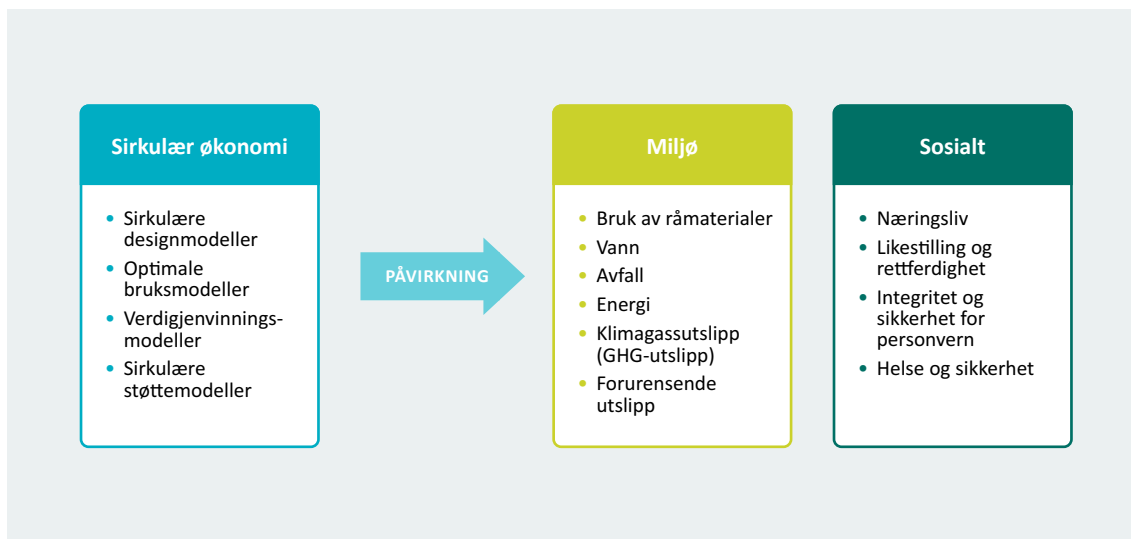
Sirkulær økonomi

- Sirkulære designmodeller
- Optimale bruksmodeller
- Verdigjenvinningsmodeller
- Sirkulære støttemodeller

PÅVIRKNING

Miljø

- Bruk av råmaterialer
- Vann
- Avfall
- Energi
- Klimagassutslipp (GHG-utslipp)
- Forurensende utslipp

Sosialt

- Næringsliv
- Likestilling og rettferdighet
- Integritet og sikkerhet for personvern
- Helse og sikkerhet